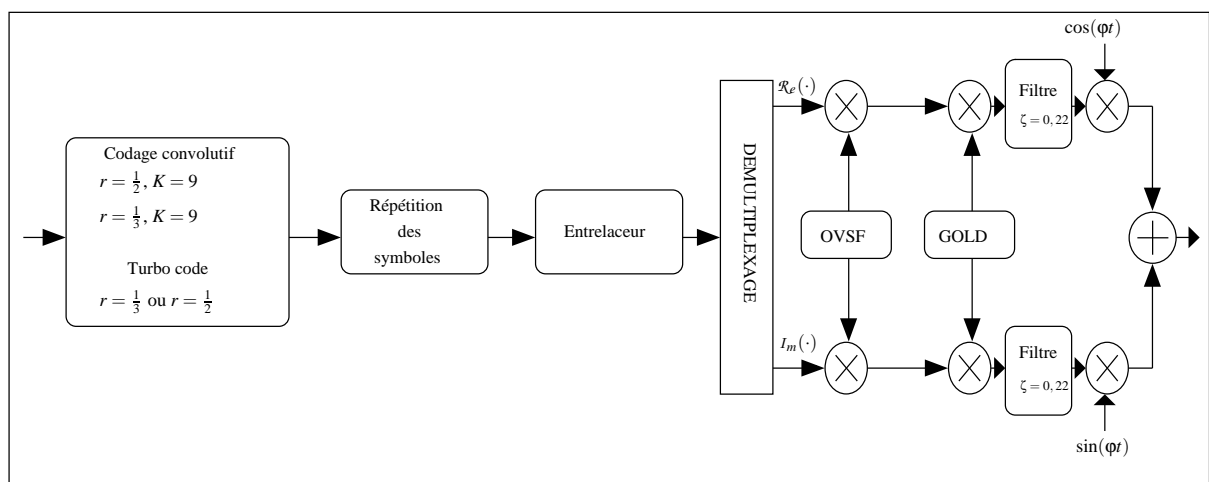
Codage convolutif
$r = \frac{1}{2}, K = 9$
$r = \frac{1}{3}, K = 9$

Turbo code
$r = \frac{1}{3}$ ou $r = \frac{1}{2}$

Répétition des symboles

Entrelaceur

DEMULTIPLEXAGE

$\mathcal{R}_e(\cdot)$

$I_m(\cdot)$

OVSF

GOLD

Filtre
$\zeta = 0,22$

Filtre
$\zeta = 0,22$

$\cos(\varphi t)$

$\sin(\varphi t)$